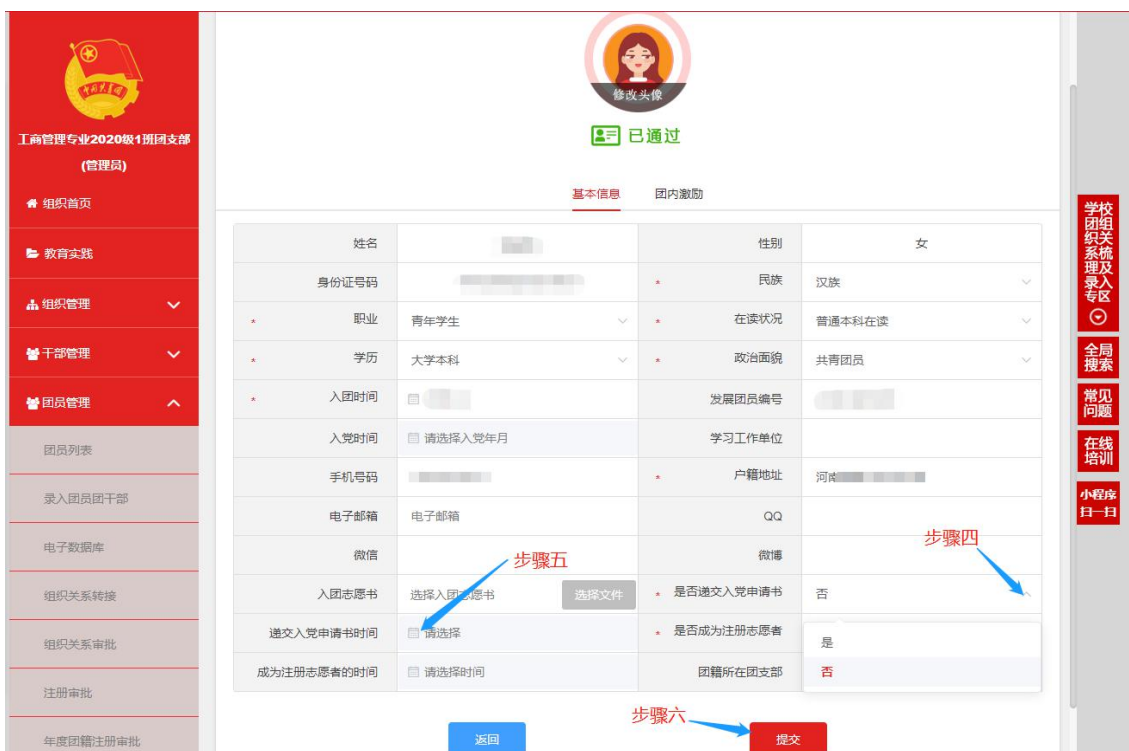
工商管理专业2020级1班团支部
(管理员)

组织首页
教育实践
组织管理
干部管理
团员管理
团员列表
录入团员团干部
电子数据库
组织关系转接
组织关系审批
注册审批
年度团籍注册审批

修改头像
已通过

基本信息　团内激励

| 姓名 | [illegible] | 性别 | 女 |
|---|---|---|---|
| 身份证号码 | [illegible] | * 民族 | 汉族 |
| * 职业 | 青年学生 | * 在读状况 | 普通本科在读 |
| * 学历 | 大学本科 | * 政治面貌 | 共青团员 |
| * 入团时间 | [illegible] | 发展团员编号 | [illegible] |
| 入党时间 | 请选择入党年月 | 学习工作单位 | |
| 手机号码 | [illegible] | * 户籍地址 | 河南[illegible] |
| 电子邮箱 | 电子邮箱 | QQ | |
| 微信 | | 微博 | |
| 入团志愿书 | 选择入团志愿书 选择文件 | * 是否递交入党申请书 | 否 |
| 递交入党申请书时间 | 请选择 | * 是否成为注册志愿者 | 是 否 |
| 成为注册志愿者的时间 | 请选择时间 | 团籍所在团支部 | |

步骤五
步骤四
步骤六

返回　提交

学校团组织关系梳理及录入专区
全局搜索
常见问题
在线培训
小程序扫一扫